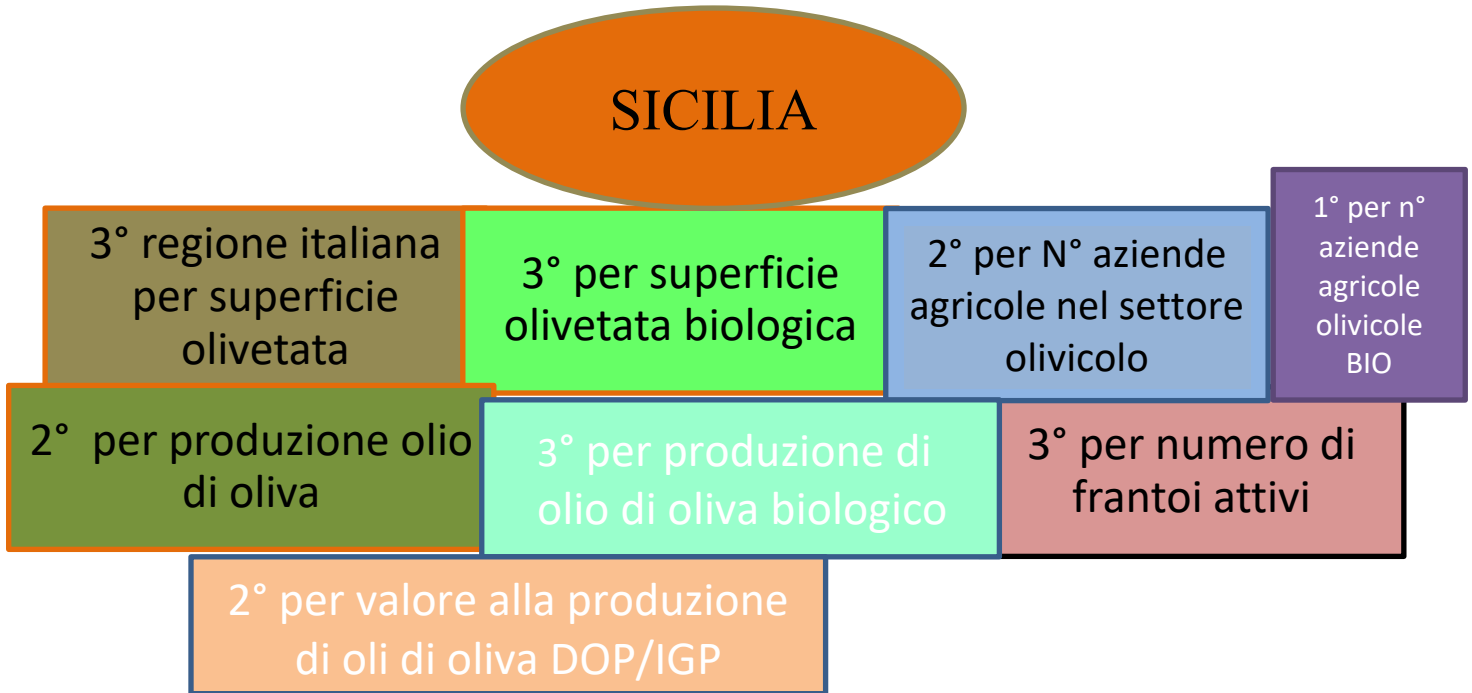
SICILIA

3° regione italiana per superficie olivetata

3° per superficie olivetata biologica

2° per N° aziende agricole nel settore olivicolo

1° per n° aziende agricole olivicole BIO

2° per produzione olio di oliva

3° per produzione di olio di oliva biologico

3° per numero di frantoi attivi

2° per valore alla produzione di oli di oliva DOP/IGP